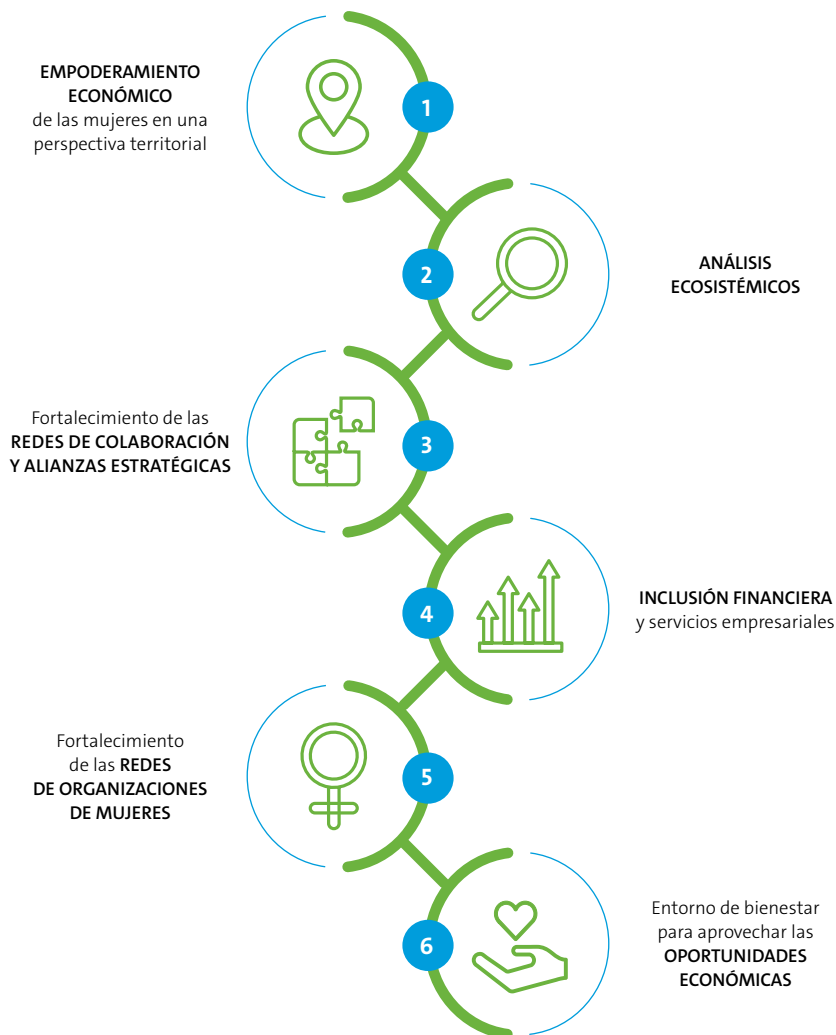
EMPODERAMIENTO ECONÓMICO
de las mujeres en una perspectiva territorial

1

2

ANÁLISIS ECOSISTÉMICOS

Fortalecimiento de las REDES DE COLABORACIÓN Y ALIANZAS ESTRATÉGICAS

3

4

INCLUSIÓN FINANCIERA y servicios empresariales

Fortalecimiento de las REDES DE ORGANIZACIONES DE MUJERES

5

6

Entorno de bienestar para aprovechar las OPORTUNIDADES ECONÓMICAS